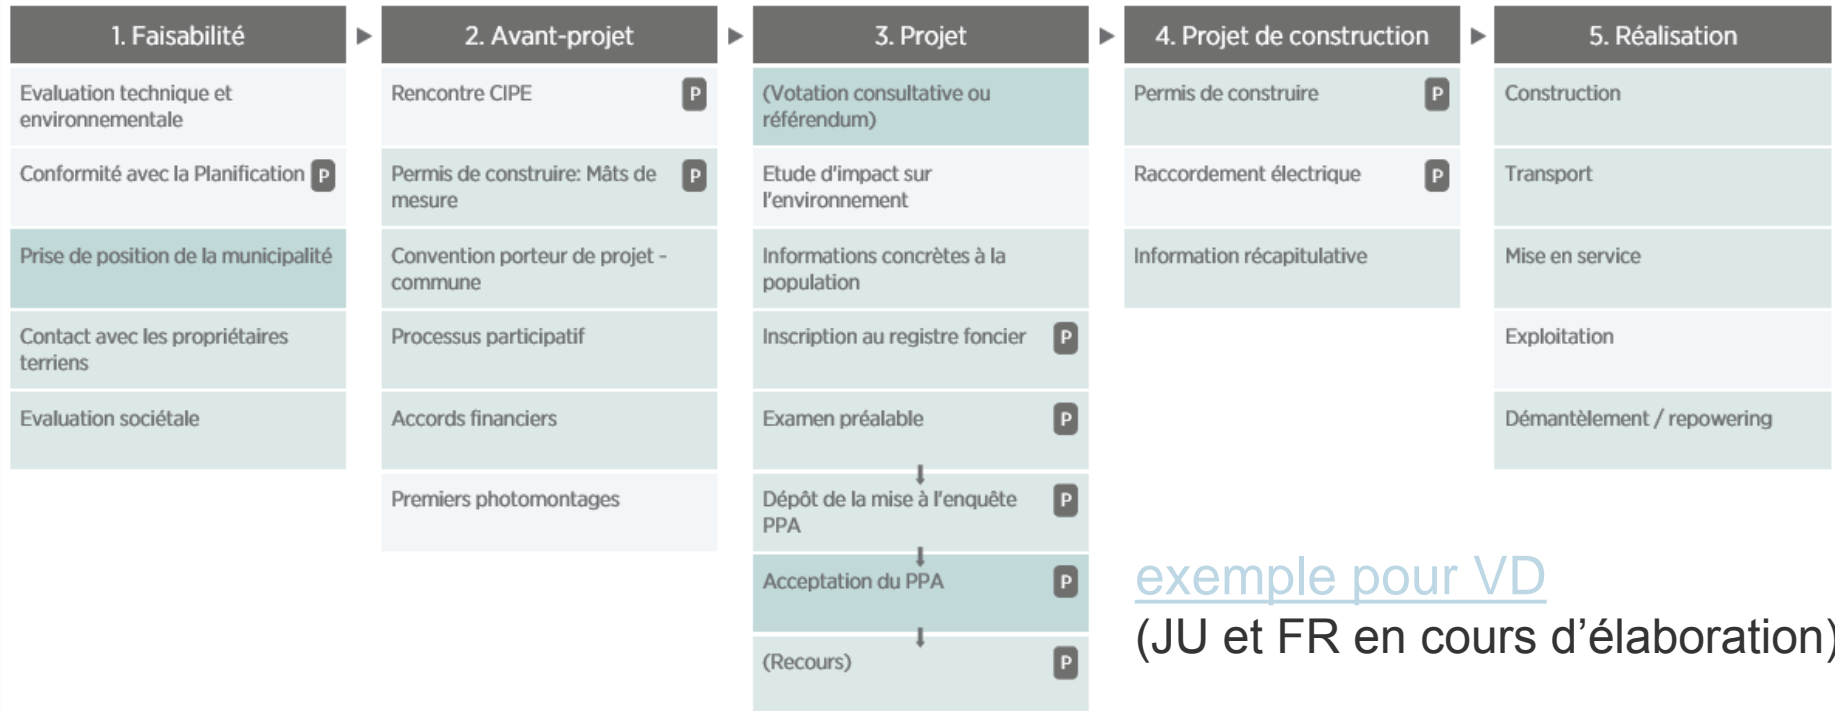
1. Faisabilité

Evaluation technique et environnementale

Conformité avec la Planification P

Prise de position de la municipalité

Contact avec les propriétaires terriens

Evaluation sociétale

2. Avant-projet

Rencontre CIPE P

Permis de construire: Mâts de mesure P

Convention porteur de projet - commune

Processus participatif

Accords financiers

Premiers photomontages

3. Projet

(Votation consultative ou référendum)

Etude d'impact sur l'environnement

Informations concrètes à la population

Inscription au registre foncier P

Examen préalable P

Dépôt de la mise à l'enquête PPA P

Acceptation du PPA P

(Recours) P

4. Projet de construction

Permis de construire P

Raccordement électrique P

Information récapitulative

5. Réalisation

Construction

Transport

Mise en service

Exploitation

Démantèlement / repowering

exemple pour VD
(JU et FR en cours d'élaboration)